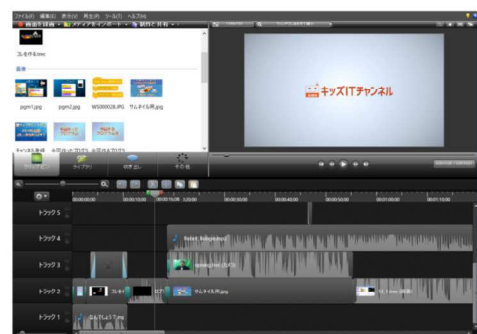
ファイル(F) 編集(E) 表示(V) 再生(P) ツール(T) ヘルプ(H)

コレクト6.mov

画像

pgm1.jpg
pgm2.jpg
WS000028.JPG
サムネイル用.jpg

キッズITチャンネル

トラック5
トラック4
トラック3
トラック2
トラック1

サムネイル用.jpg